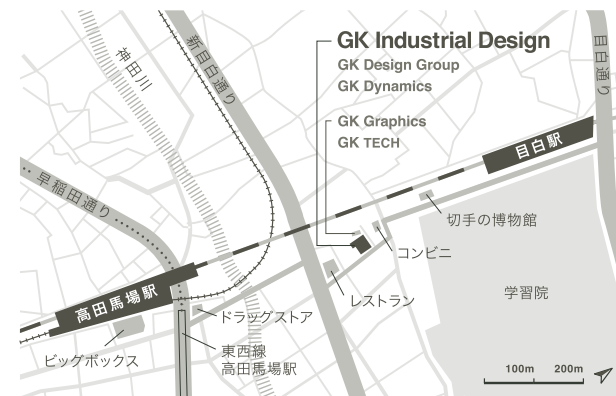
GK Industrial Design
GK Design Group
GK Dynamics

GK Graphics
GK TECH

神田川
新目白通り
目白通り
早稲田通り
目白駅
切手の博物館
コンビニ
レストラン
学習院
高田馬場駅
ドラッグストア
ビッグボックス
東西線
高田馬場駅
100m 200m